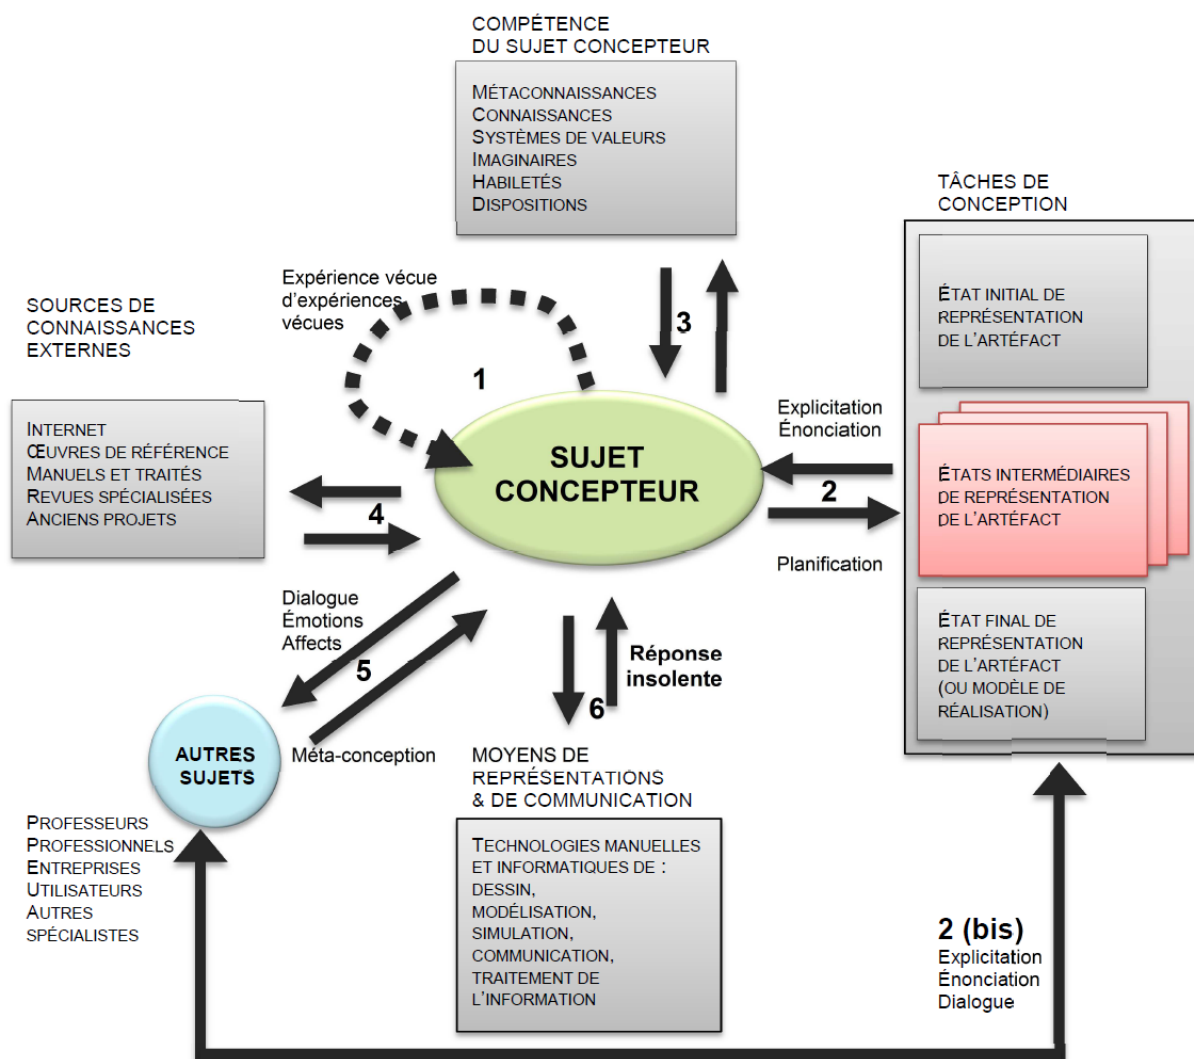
COMPÉTENCE
DU SUJET CONCEPTEUR

MÉTACONNAISSANCES
CONNAISSANCES
SYSTÈMES DE VALEURS
IMAGINAIRES
HABILETÉS
DISPOSITIONS

TÂCHES DE
CONCEPTION

SOURCES DE
CONNAISSANCES
EXTERNES

Expérience vécue
d'expériences
vécues

1

3

ÉTAT INITIAL DE
REPRÉSENTATION
DE L'ARTÉFACT

INTERNET
ŒUVRES DE RÉFÉRENCE
MANUELS ET TRAITÉS
REVUES SPÉCIALISÉES
ANCIENS PROJETS

4

SUJET
CONCEPTEUR

Explicitation
Énonciation

2

Planification

ÉTATS INTERMÉDIAIRES
DE REPRÉSENTATION
DE L'ARTÉFACT

ÉTAT FINAL DE
REPRÉSENTATION
DE L'ARTÉFACT
(OU MODÈLE DE
RÉALISATION)

Dialogue
Émotions
Affects

5

Réponse
insolente

6

AUTRES
SUJETS

Méta-conception

MOYENS DE
REPRÉSENTATIONS
& DE COMMUNICATION

PROFESSEURS
PROFESSIONNELS
ENTREPRISES
UTILISATEURS
AUTRES
SPÉCIALISTES

TECHNOLOGIES MANUELLES
ET INFORMATIQUES DE :
DESSIN,
MODÉLISATION,
SIMULATION,
COMMUNICATION,
TRAITEMENT DE
L'INFORMATION

2 (bis)
Explicitation
Énonciation
Dialogue